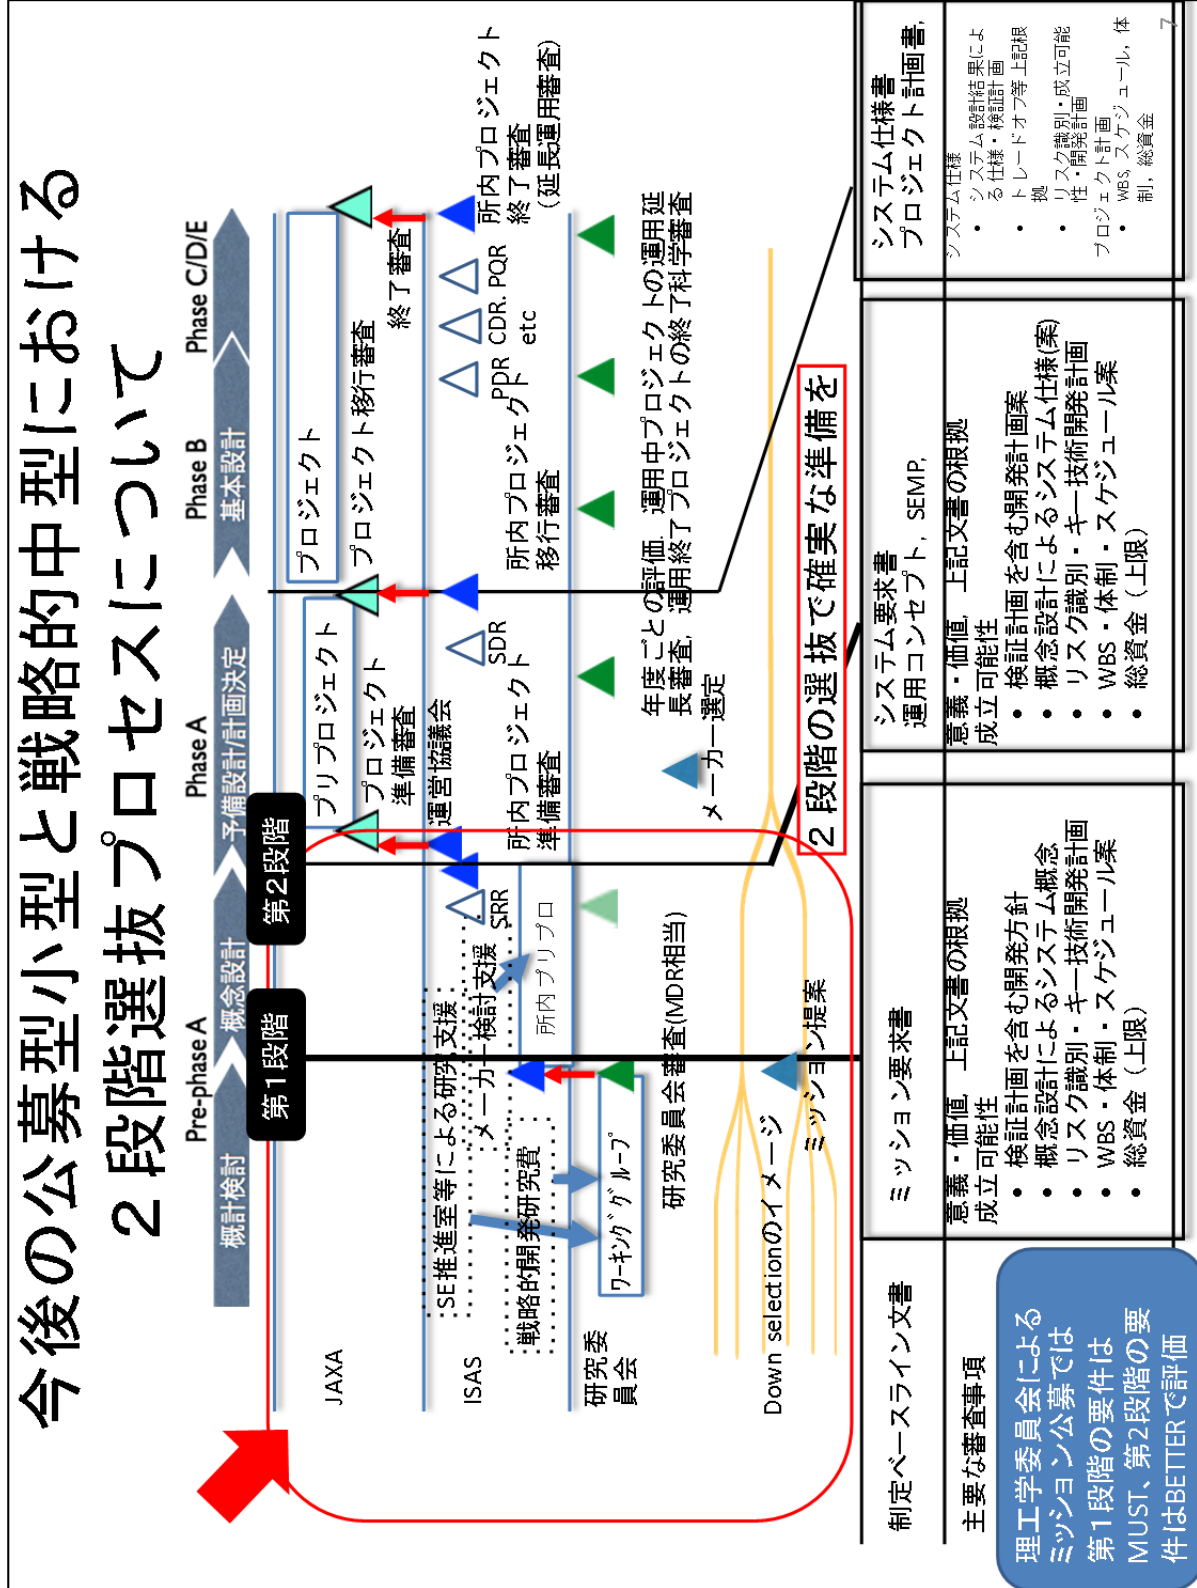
今後の公募型小型と戦略的中型における
２段階選抜プロセスについて

概計検討
Pre-phase A
概念設計
Phase A
予備設計/計画決定
Phase B
基本設計
Phase C/D/E

第１段階
第２段階

JAXA
ISAS
研究委員会
Down selectionのイメージ

SE推進室等による研究支援
メーカー検討支援
戦略的開発研究費
ワーキンググループ
研究委員会審査(MDR相当)
ミッション提案
所内プリプロ
SRR
プリプロジェクト
プロジェクト準備審査
運営協議会
所内プロジェクト準備審査
メーカー選定
SDR
プロジェクト
プロジェクト移行審査
所内プロジェクト移行審査
PDR CDR PQR etc
年度ごとの評価、運用中プロジェクトの運用延長審査、運用終了プロジェクトの終了科学審査
終了審査
所内プロジェクト終了審査（延長運用審査）

２段階の選抜で確実な準備を

| 制定ベースライン文書 | ミッション要求書 | システム要求書 運用コンセプト，SEMP， | システム仕様書 プロジェクト計画書， |
|---|---|---|---|
| 主要な審査事項 | 意義・価値　上記文書の根拠 成立可能性 ● 検証計画を含む開発方針 ● 概念設計によるシステム概念 ● リスク識別・キー技術開発計画 ● WBS・体制・スケジュール案 ● 総資金（上限） | 意義・価値　上記文書の根拠 成立可能性 ● 検証計画を含む開発計画案 ● 概念設計によるシステム仕様(案) ● リスク識別・キー技術開発計画 ● WBS・体制・スケジュール案 ● 総資金（上限） | システム仕様 ● システム設計結果による仕様・検証計画 ● トレードオフ等上記根拠 ● リスク識別・成立可能性・開発計画 プロジェクト計画 ● WBS, スケジュール, 体制, 総資金 |

理工学委員会による
ミッション公募では
第１段階の要件は
MUST、第２段階の要件はBETTERで評価

7